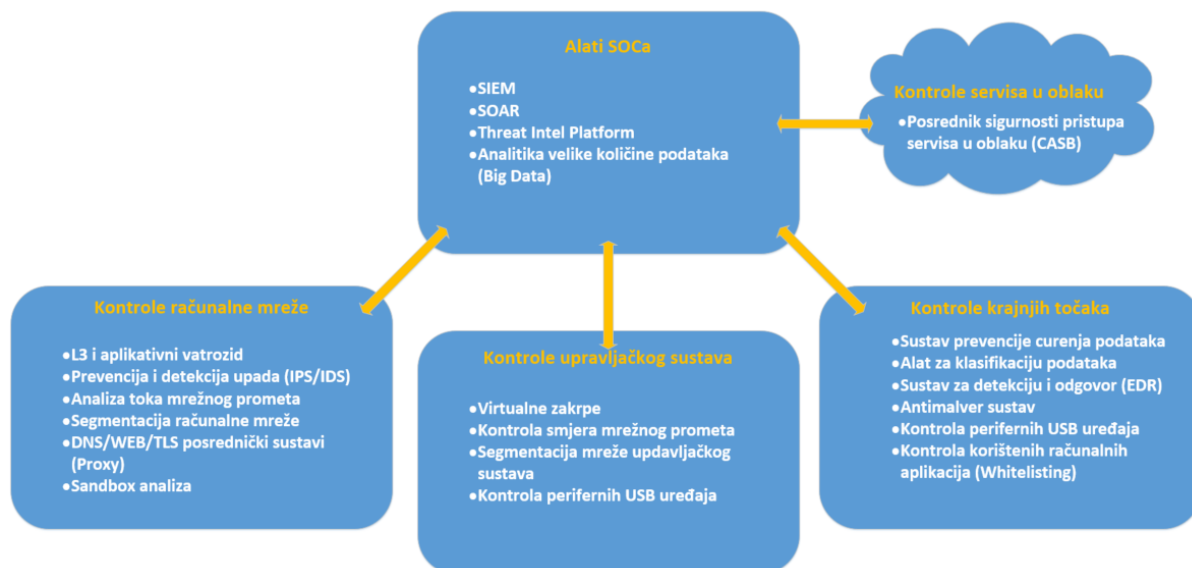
Alati SOCa

•SIEM
•SOAR
•Threat Intel Platform
•Analitika velike količine podataka (Big Data)

Kontrole servisa u oblaku

•Posrednik sigurnosti pristupa servisa u oblaku (CASB)

Kontrole računalne mreže

•L3 i aplikativni vatrozid
•Prevencija i detekcija upada (IPS/IDS)
•Analiza toka mrežnog prometa
•Segmentacija računalne mreže
•DNS/WEB/TLS posrednički sustavi (Proxy)
•Sandbox analiza

Kontrole upravljačkog sustava

•Virtualne zakrpe
•Kontrola smjera mrežnog prometa
•Segmentacija mreže updavljačkog sustava
•Kontrola perifernih USB uređaja

Kontrole krajnjih točaka

•Sustav prevencije curenja podataka
•Alat za klasifikaciju podataka
•Sustav za detekciju i odgovor (EDR)
•Antimalver sustav
•Kontrola perifernih USB uređaja
•Kontrola korištenih računalnih aplikacija (Whitelisting)